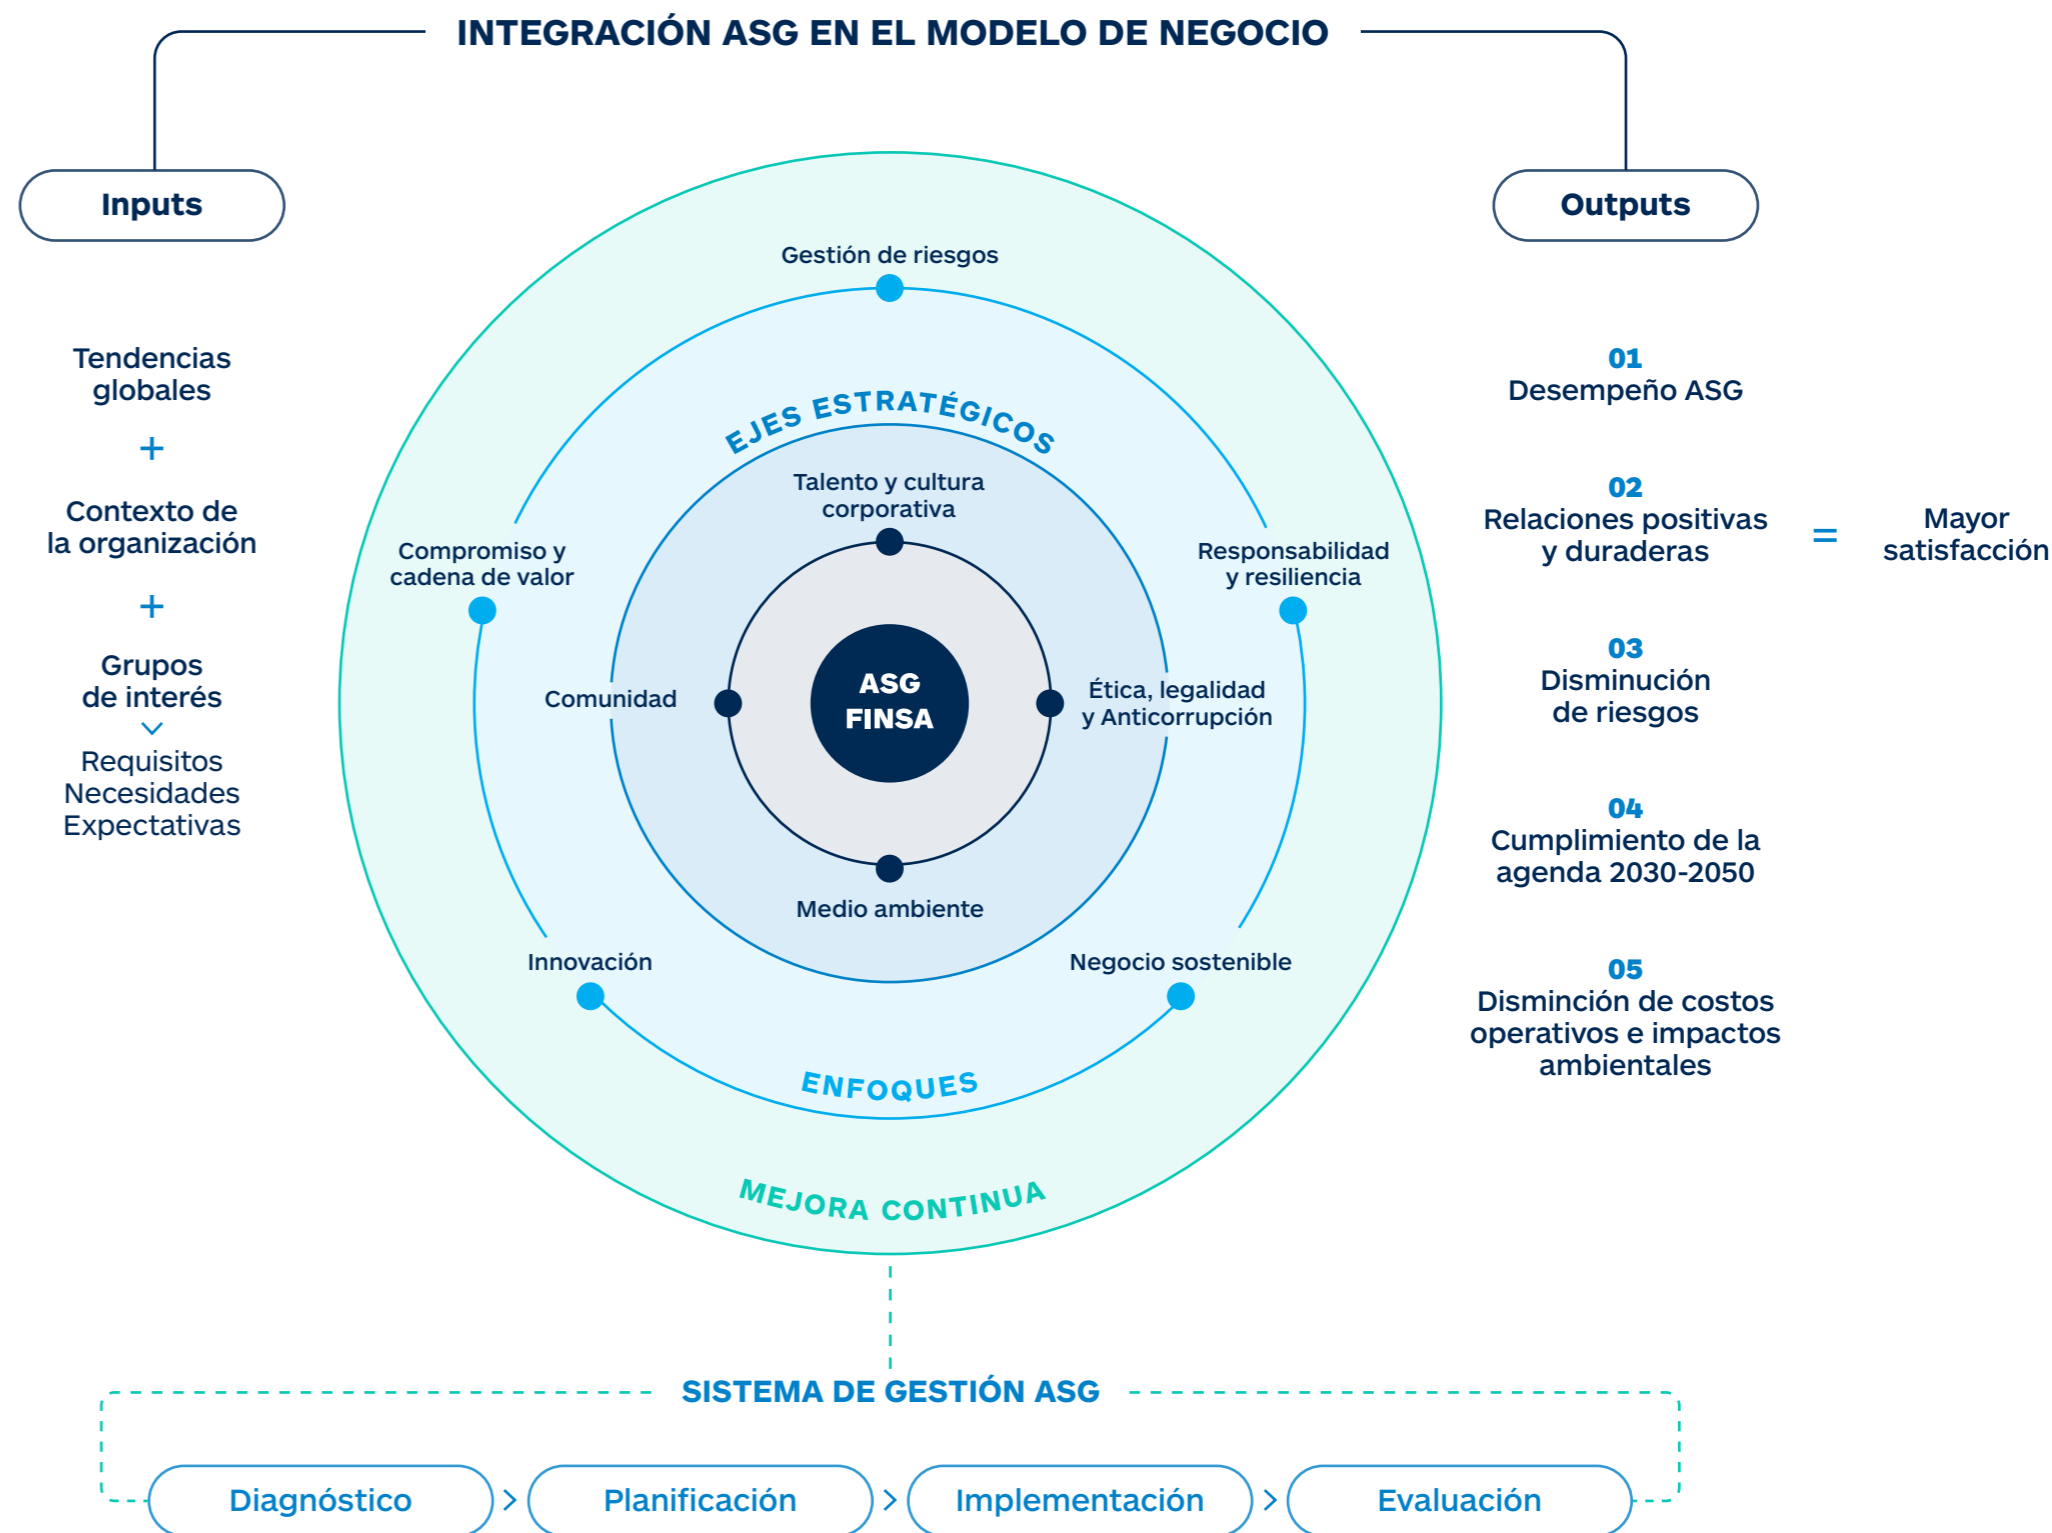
INTEGRACIÓN ASG EN EL MODELO DE NEGOCIO

Inputs

Tendencias globales
+
Contexto de la organización
+
Grupos de interés
Requisitos
Necesidades
Expectativas

Gestión de riesgos

EJES ESTRATÉGICOS

Talento y cultura corporativa

Compromiso y cadena de valor

Responsabilidad y resiliencia

Comunidad

ASG FINSA

Ética, legalidad y Anticorrupción

Medio ambiente

Innovación

Negocio sostenible

ENFOQUES

MEJORA CONTINUA

Outputs

01
Desempeño ASG

02
Relaciones positivas y duraderas

= Mayor satisfacción

03
Disminución de riesgos

04
Cumplimiento de la agenda 2030-2050

05
Disminción de costos operativos e impactos ambientales

SISTEMA DE GESTIÓN ASG

Diagnóstico > Planificación > Implementación > Evaluación